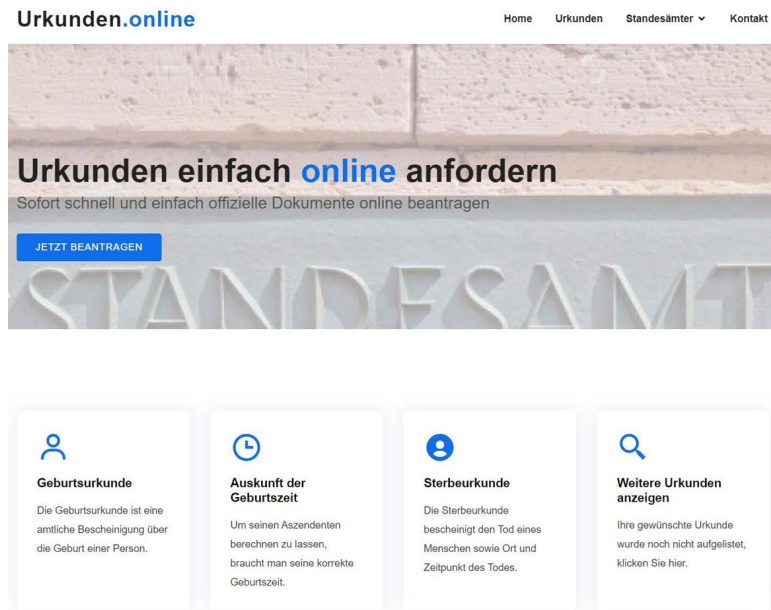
Urkunden.online

Home Urkunden Standesämter Kontakt

Urkunden einfach online anfordern

Sofort schnell und einfach offizielle Dokumente online beantragen

JETZT BEANTRAGEN

STANDESAMT

Geburtsurkunde

Die Geburtsurkunde ist eine amtliche Bescheinigung über die Geburt einer Person.

Auskunft der Geburtszeit

Um seinen Aszendenten berechnen zu lassen, braucht man seine korrekte Geburtszeit.

Sterbeurkunde

Die Sterbeurkunde bescheinigt den Tod eines Menschen sowie Ort und Zeitpunkt des Todes.

Weitere Urkunden anzeigen

Ihre gewünschte Urkunde wurde noch nicht aufgelistet, klicken Sie hier.